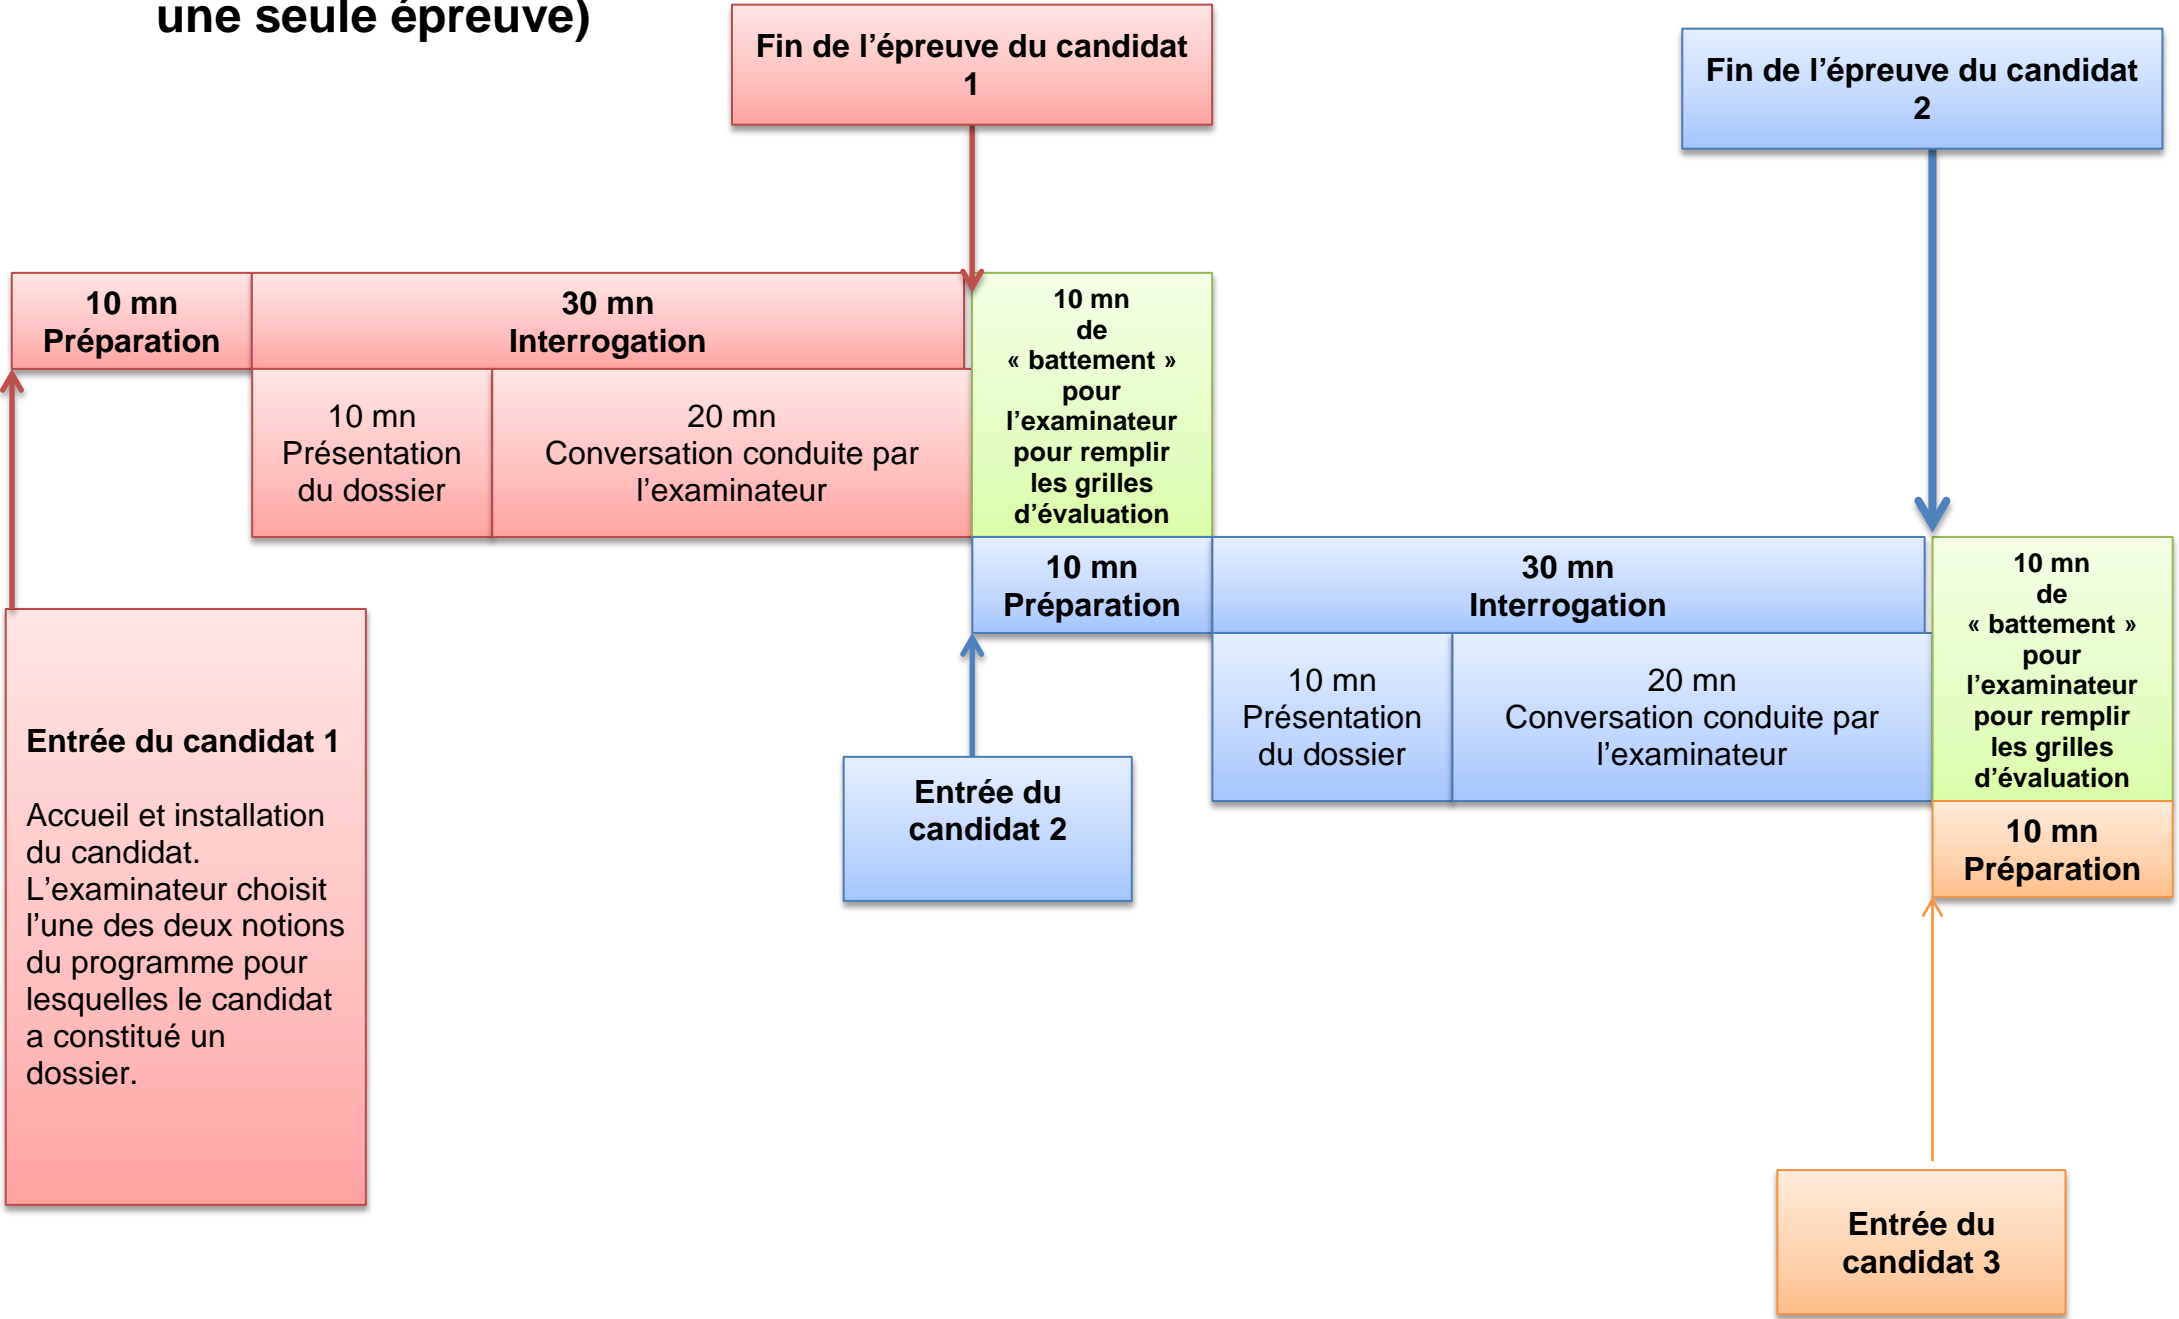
une seule épreuve)

Fin de l'épreuve du candidat 1

Fin de l'épreuve du candidat 2

10 mn
Préparation

30 mn
Interrogation

10 mn
Présentation du dossier

20 mn
Conversation conduite par l'examinateur

10 mn de « battement » pour l'examinateur pour remplir les grilles d'évaluation

10 mn
Préparation

30 mn
Interrogation

10 mn
Présentation du dossier

20 mn
Conversation conduite par l'examinateur

10 mn de « battement » pour l'examinateur pour remplir les grilles d'évaluation

10 mn
Préparation

Entrée du candidat 1

Accueil et installation du candidat. L'examinateur choisit l'une des deux notions du programme pour lesquelles le candidat a constitué un dossier.

Entrée du candidat 2

Entrée du candidat 3